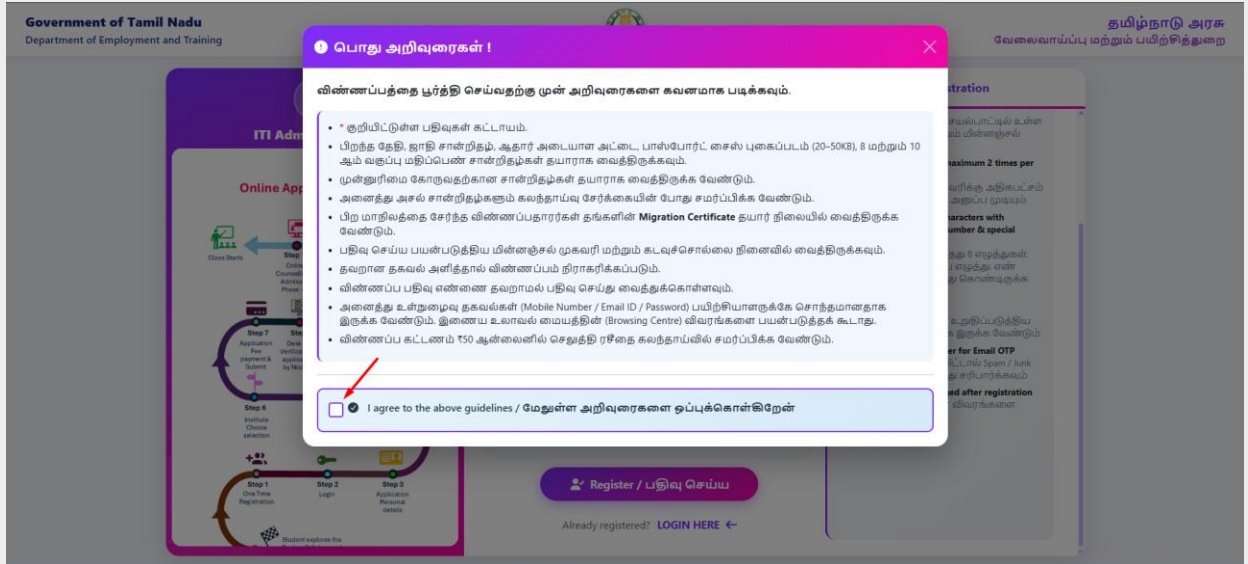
Government of Tamil Nadu
Department of Employment and Training

தமிழ்நாடு அரசு
வேலைவாய்ப்பு மற்றும் பயிற்சித்துறை

பொது அறிவுரைகள் !

விண்ணப்பத்தை பூர்த்தி செய்வதற்கு முன் அறிவுரைகளை கவனமாக படிக்கவும்.

- * குறியிட்டுள்ள பதிவுகள் கட்டாயம்.
- பிறந்த தேதி, ஜாதி சான்றிதழ், ஆதார் அடையாள அட்டை, பாஸ்போர்ட் சைஸ் புகைப்படம் (20–50KB), 8 மற்றும் 10 ஆம் வகுப்பு மதிப்பெண் சான்றிதழ்கள் தயாராக வைத்திருக்கவும்.
- முன்னுரிமை கோருவதற்கான சான்றிதழ்கள் தயாராக வைத்திருக்க வேண்டும்.
- அனைத்து அசல் சான்றிதழ்களும் கலந்தாய்வு சேர்க்கையின் போது சமர்ப்பிக்க வேண்டும்.
- பிற மாநிலத்தை சேர்ந்த விண்ணப்பதாரர்கள் தங்களின் Migration Certificate தயார் நிலையில் வைத்திருக்க வேண்டும்.
- பதிவு செய்ய பயன்படுத்திய மின்னஞ்சல் முகவரி மற்றும் கடவுச்சொல்லை நினைவில் வைத்திருக்கவும்.
- தவறான தகவல் அளித்தால் விண்ணப்பம் நிராகரிக்கப்படும்.
- விண்ணப்ப பதிவு எண்ணை தவறாமல் பதிவு செய்து வைத்துக்கொள்ளவும்.
- அனைத்து உள்நுழைவு தகவல்கள் (Mobile Number / Email ID / Password) பயிற்சியாளருக்கே சொந்தமானதாக இருக்க வேண்டும். இணைய உலாவல் மையத்தின் (Browsing Centre) விவரங்களை பயன்படுத்தக் கூடாது.
- விண்ணப்ப கட்டணம் ₹50 ஆன்லைனில் செலுத்தி ரசீதை கலந்தாய்வில் சமர்ப்பிக்க வேண்டும்.

I agree to the above guidelines / மேலுள்ள அறிவுரைகளை ஒப்புக்கொள்கிறேன்

ITI Adm
Online App
Class Starts
Step 7 Application Fee payment & Submit
Step 6 Institute Choice selection
Step 1 One Time Registration
Step 2 Login
Step 3 Application Personal details
Student explores the

stration
maximum 2 times per
haracters with
umber & special
er for Email OTP
ed after registration

Register / பதிவு செய்ய
Already registered? LOGIN HERE